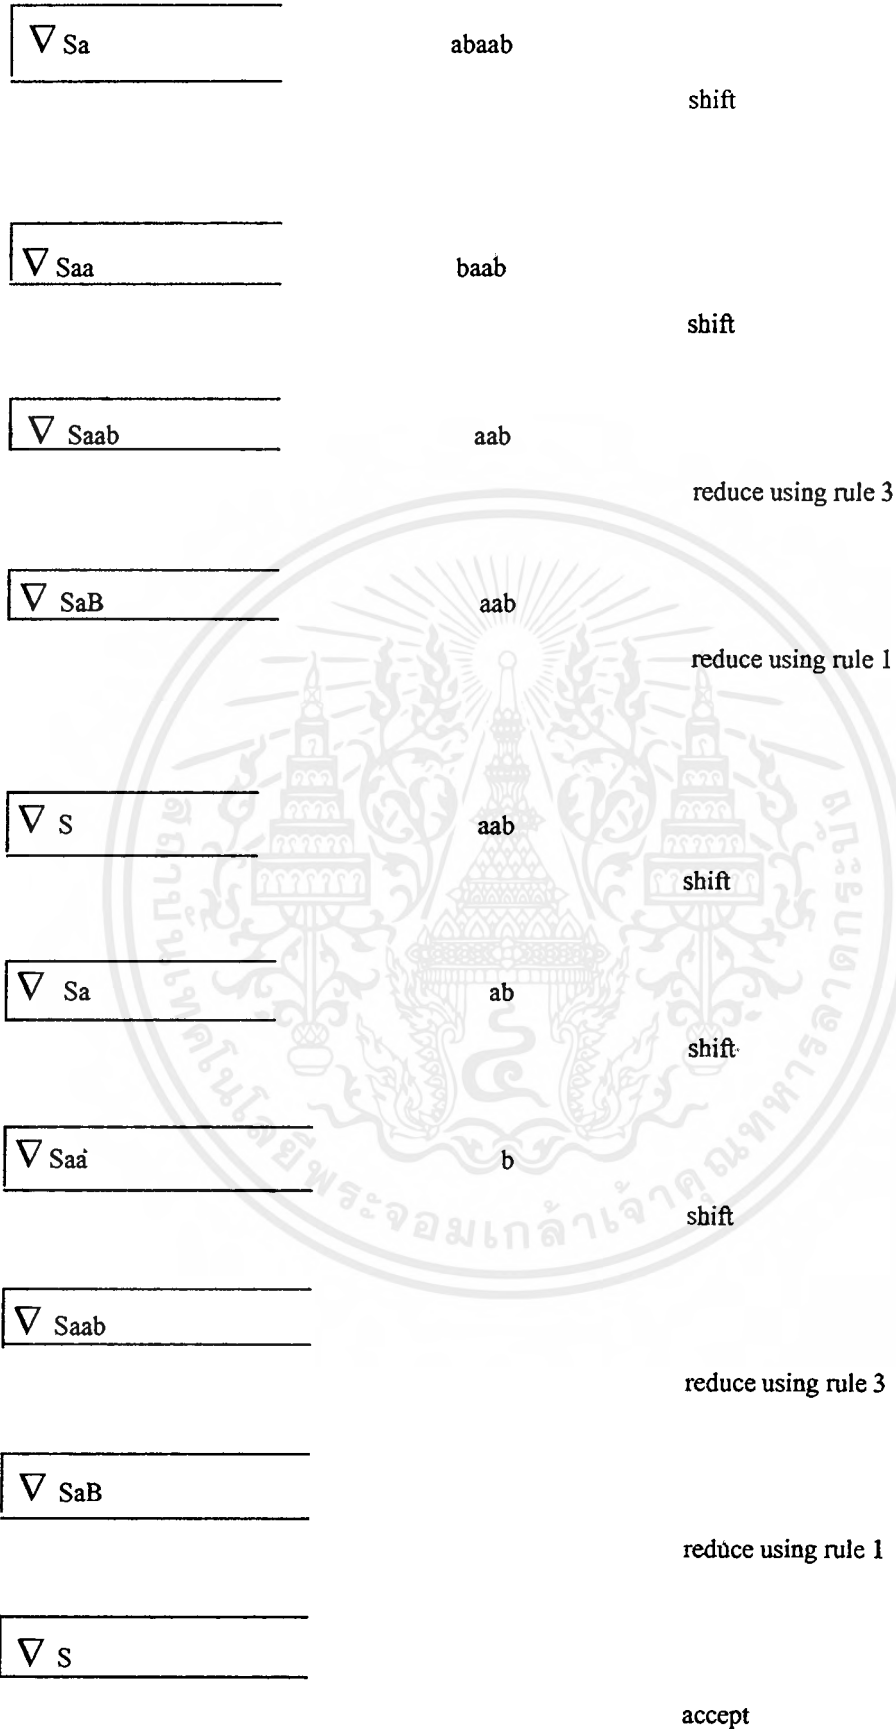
$\nabla$ Sa abaab

shift

$\nabla$ Saa baab

shift

$\nabla$ Saab aab

reduce using rule 3

$\nabla$ SaB aab

reduce using rule 1

$\nabla$ S aab

shift

$\nabla$ Sa ab

shift

$\nabla$ Saa b

shift

$\nabla$ Saab

reduce using rule 3

$\nabla$ SaB

reduce using rule 1

$\nabla$ S

accept

พระจอมเกล้าเจ้าคุณทหาร